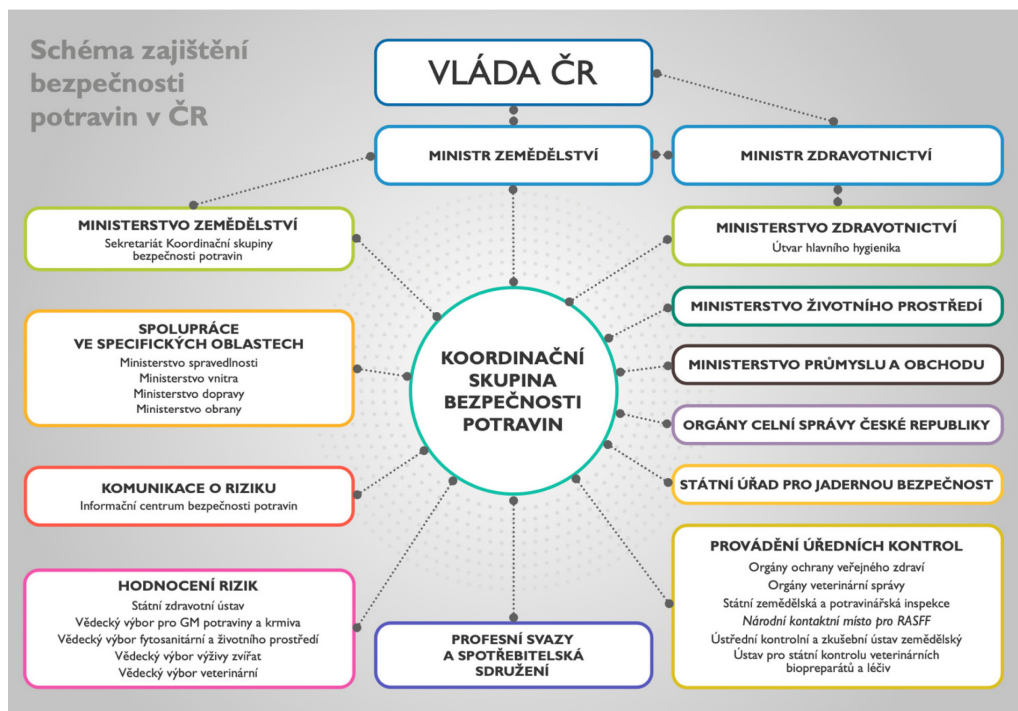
Schéma zajištění bezpečnosti potravin v ČR

VLÁDA ČR

MINISTR ZEMĚDĚLSTVÍ

MINISTR ZDRAVOTNICTVÍ

MINISTERSTVO ZEMĚDĚLSTVÍ
Sekretariát Koordinační skupiny bezpečnosti potravin

MINISTERSTVO ZDRAVOTNICTVÍ
Útvar hlavního hygienika

MINISTERSTVO ŽIVOTNÍHO PROSTŘEDÍ

SPOLUPRÁCE VE SPECIFICKÝCH OBLASTECH
Ministerstvo spravedlnosti
Ministerstvo vnitra
Ministerstvo dopravy
Ministerstvo obrany

KOORDINAČNÍ SKUPINA BEZPEČNOSTI POTRAVIN

MINISTERSTVO PRŮMYSLU A OBCHODU

ORGÁNY CELNÍ SPRÁVY ČESKÉ REPUBLIKY

KOMUNIKACE O RIZIKU
Informační centrum bezpečnosti potravin

STÁTNÍ ÚŘAD PRO JADERNOU BEZPEČNOST

PROVÁDĚNÍ ÚŘEDNÍCH KONTROL
Orgány ochrany veřejného zdraví
Orgány veterinární správy
Státní zemědělská a potravinářská inspekce
Národní kontaktní místo pro RASFF
Ústřední kontrolní a zkušební ústav zemědělský
Ústav pro státní kontrolu veterinárních biopreparátů a léčiv

HODNOCENÍ RIZIK
Státní zdravotní ústav
Vědecký výbor pro GM potraviny a krmiva
Vědecký výbor fytosanitární a životního prostředí
Vědecký výbor výživy zvířat
Vědecký výbor veterinární

PROFESNÍ SVAZY A SPOTŘEBITELSKÁ SDRUŽENÍ